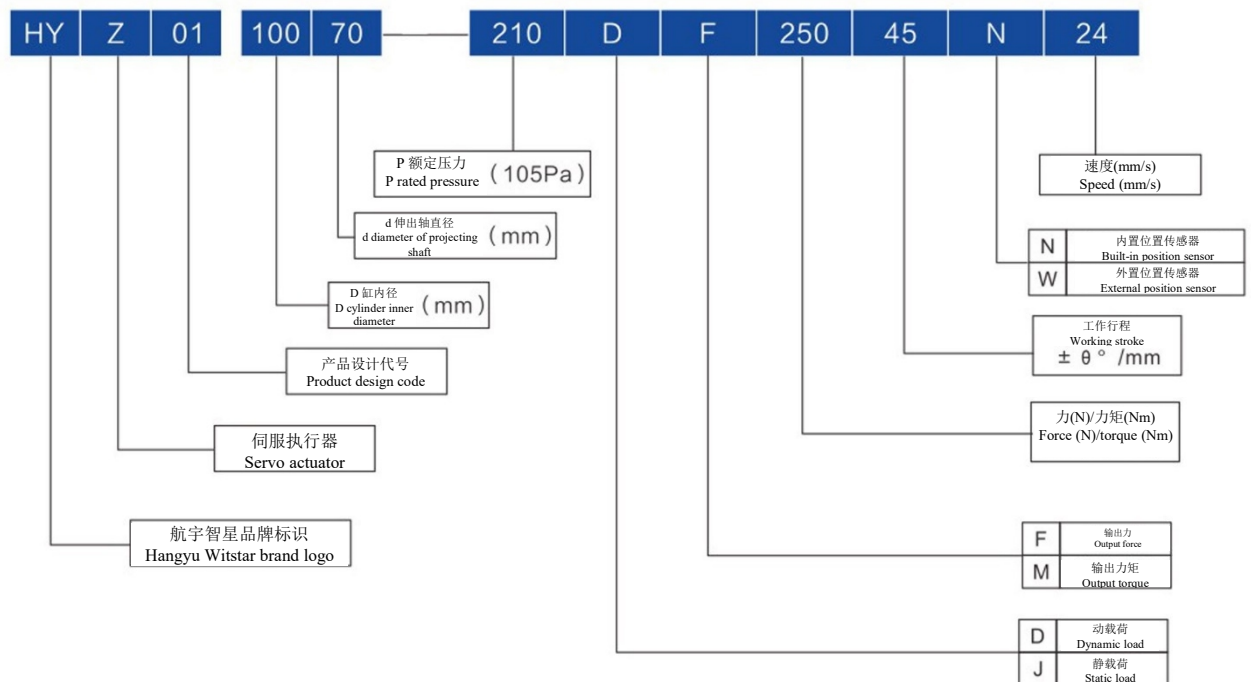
HY Z 01 100 70 — 210 D F 250 45 N 24

P 额定压力
P rated pressure （105Pa）

速度(mm/s)
Speed (mm/s)

d 伸出轴直径
d diameter of projecting shaft （mm）

| N | 内置位置传感器 Built-in position sensor |
|---|---|
| W | 外置位置传感器 External position sensor |

D 缸内径
D cylinder inner diameter （mm）

工作行程
Working stroke
± θ ° /mm

产品设计代号
Product design code

力(N)/力矩(Nm)
Force (N)/torque (Nm)

伺服执行器
Servo actuator

航宇智星品牌标识
Hangyu Witstar brand logo

| F | 输出力 Output force |
|---|---|
| M | 输出力矩 Output torque |

| D | 动载荷 Dynamic load |
|---|---|
| J | 静载荷 Static load |